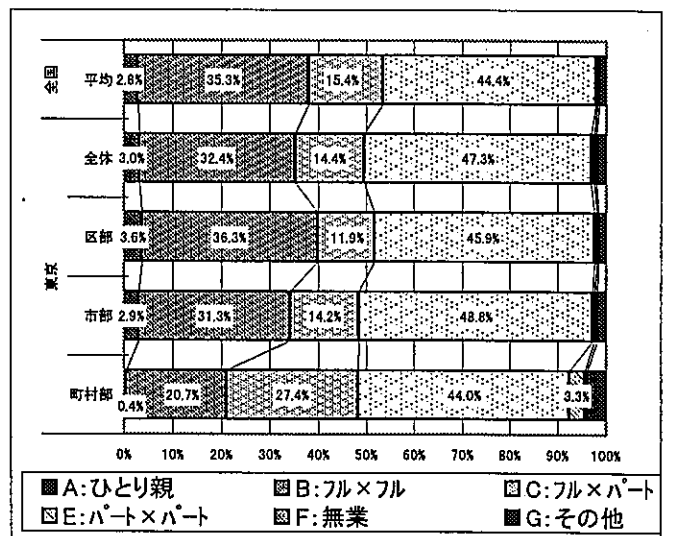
全国
平均 2.8% 35.3% 15.4% 44.4%

東京
全体 3.0% 32.4% 14.4% 47.3%
区部 3.6% 36.3% 11.9% 45.9%
市部 2.9% 31.3% 14.2% 48.8%
町村部 0.4% 20.7% 27.4% 44.0% 3.3%

0% 10% 20% 30% 40% 50% 60% 70% 80% 90% 100%

■A:ひとり親 ■B:フル×フル ■C:フル×パート
■E:パート×パート ■F:無業 ■G:その他